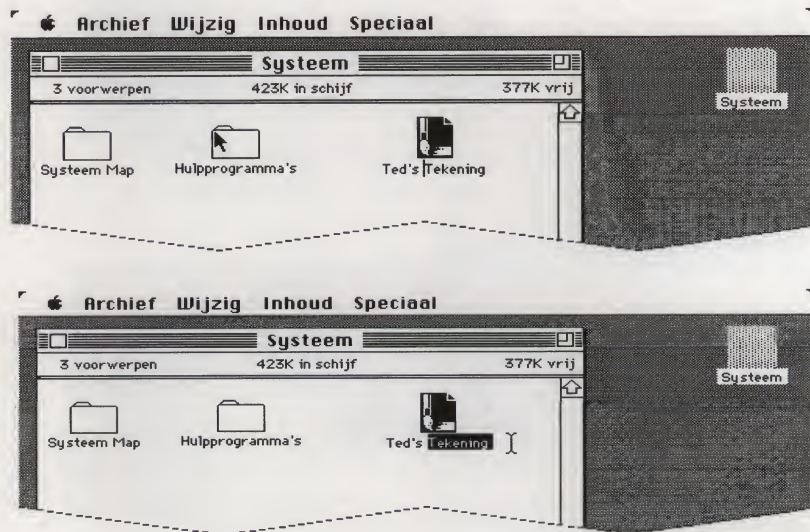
Archief Wijzig Inhoud Speciaal

Systeem

3 voorwerpen 423K in schijf 377K vrij

Systeem Map Hulpprogramma's Ted's Tekening

Systeem

Archief Wijzig Inhoud Speciaal

Systeem

3 voorwerpen 423K in schijf 377K vrij

Systeem Map Hulpprogramma's Ted's Tekening

Systeem